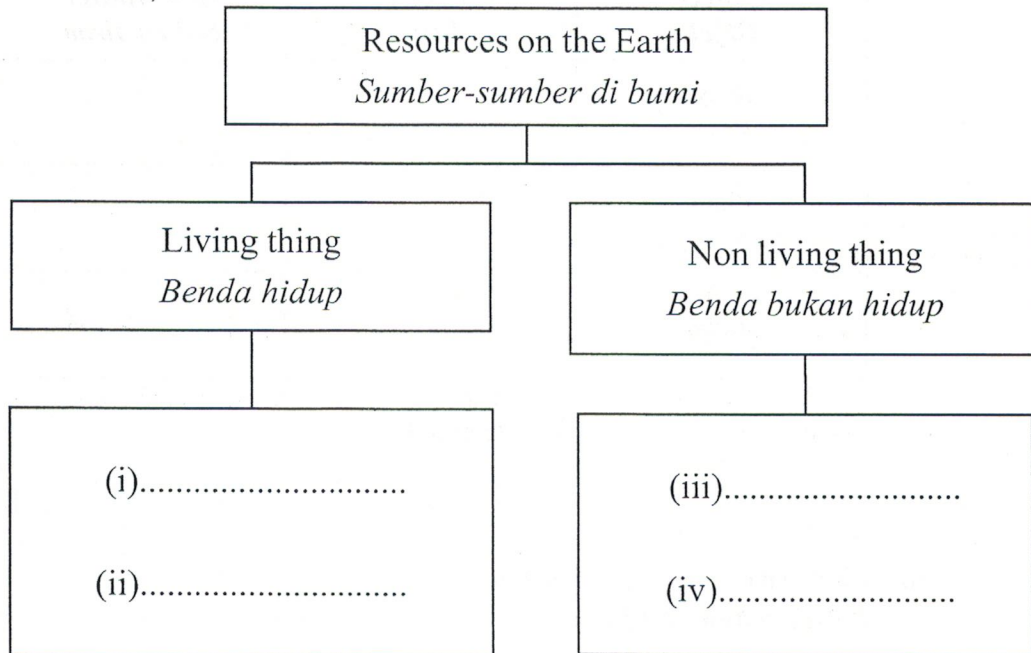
Resources on the Earth
*Sumber-sumber di bumi*

Living thing
*Benda hidup*

(i)..............................

(ii)..............................

Non living thing
*Benda bukan hidup*

(iii)...........................

(iv)...........................